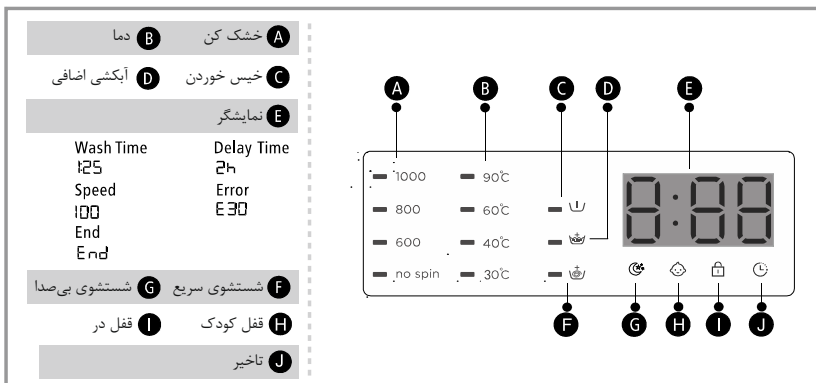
A خشک کن B دما
C خیس خوردن D آبکشی اضافی
E نمایشگر

Wash Time
125
Speed
100
End
End

Delay Time
2h
Error
E30

F شستشوی سریع G شستشوی بی‌صدا
H قفل کودک I قفل در
J تاخیر

A B C D E

1000
800
600
no spin

90℃
60℃
40℃
30℃

8:88

F G H I J